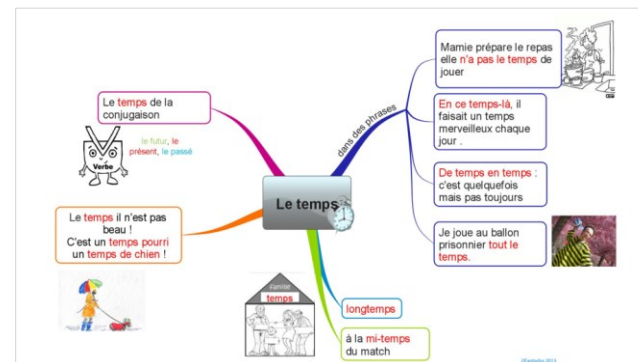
Le temps

Le temps de la conjugaison

Verbe

le futur, le présent, le passé

Le temps il n'est pas beau ! C'est un temps pourri un temps de chien !

Famille
temps

dans des phrases

Mamie prépare le repas elle n'a pas le temps de jouer

En ce temps-là, il faisait un temps merveilleux chaque jour .

De temps en temps : c'est quelquefois mais pas toujours

Je joue au ballon prisonnier tout le temps.

longtemps

à la mi-temps du match

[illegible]